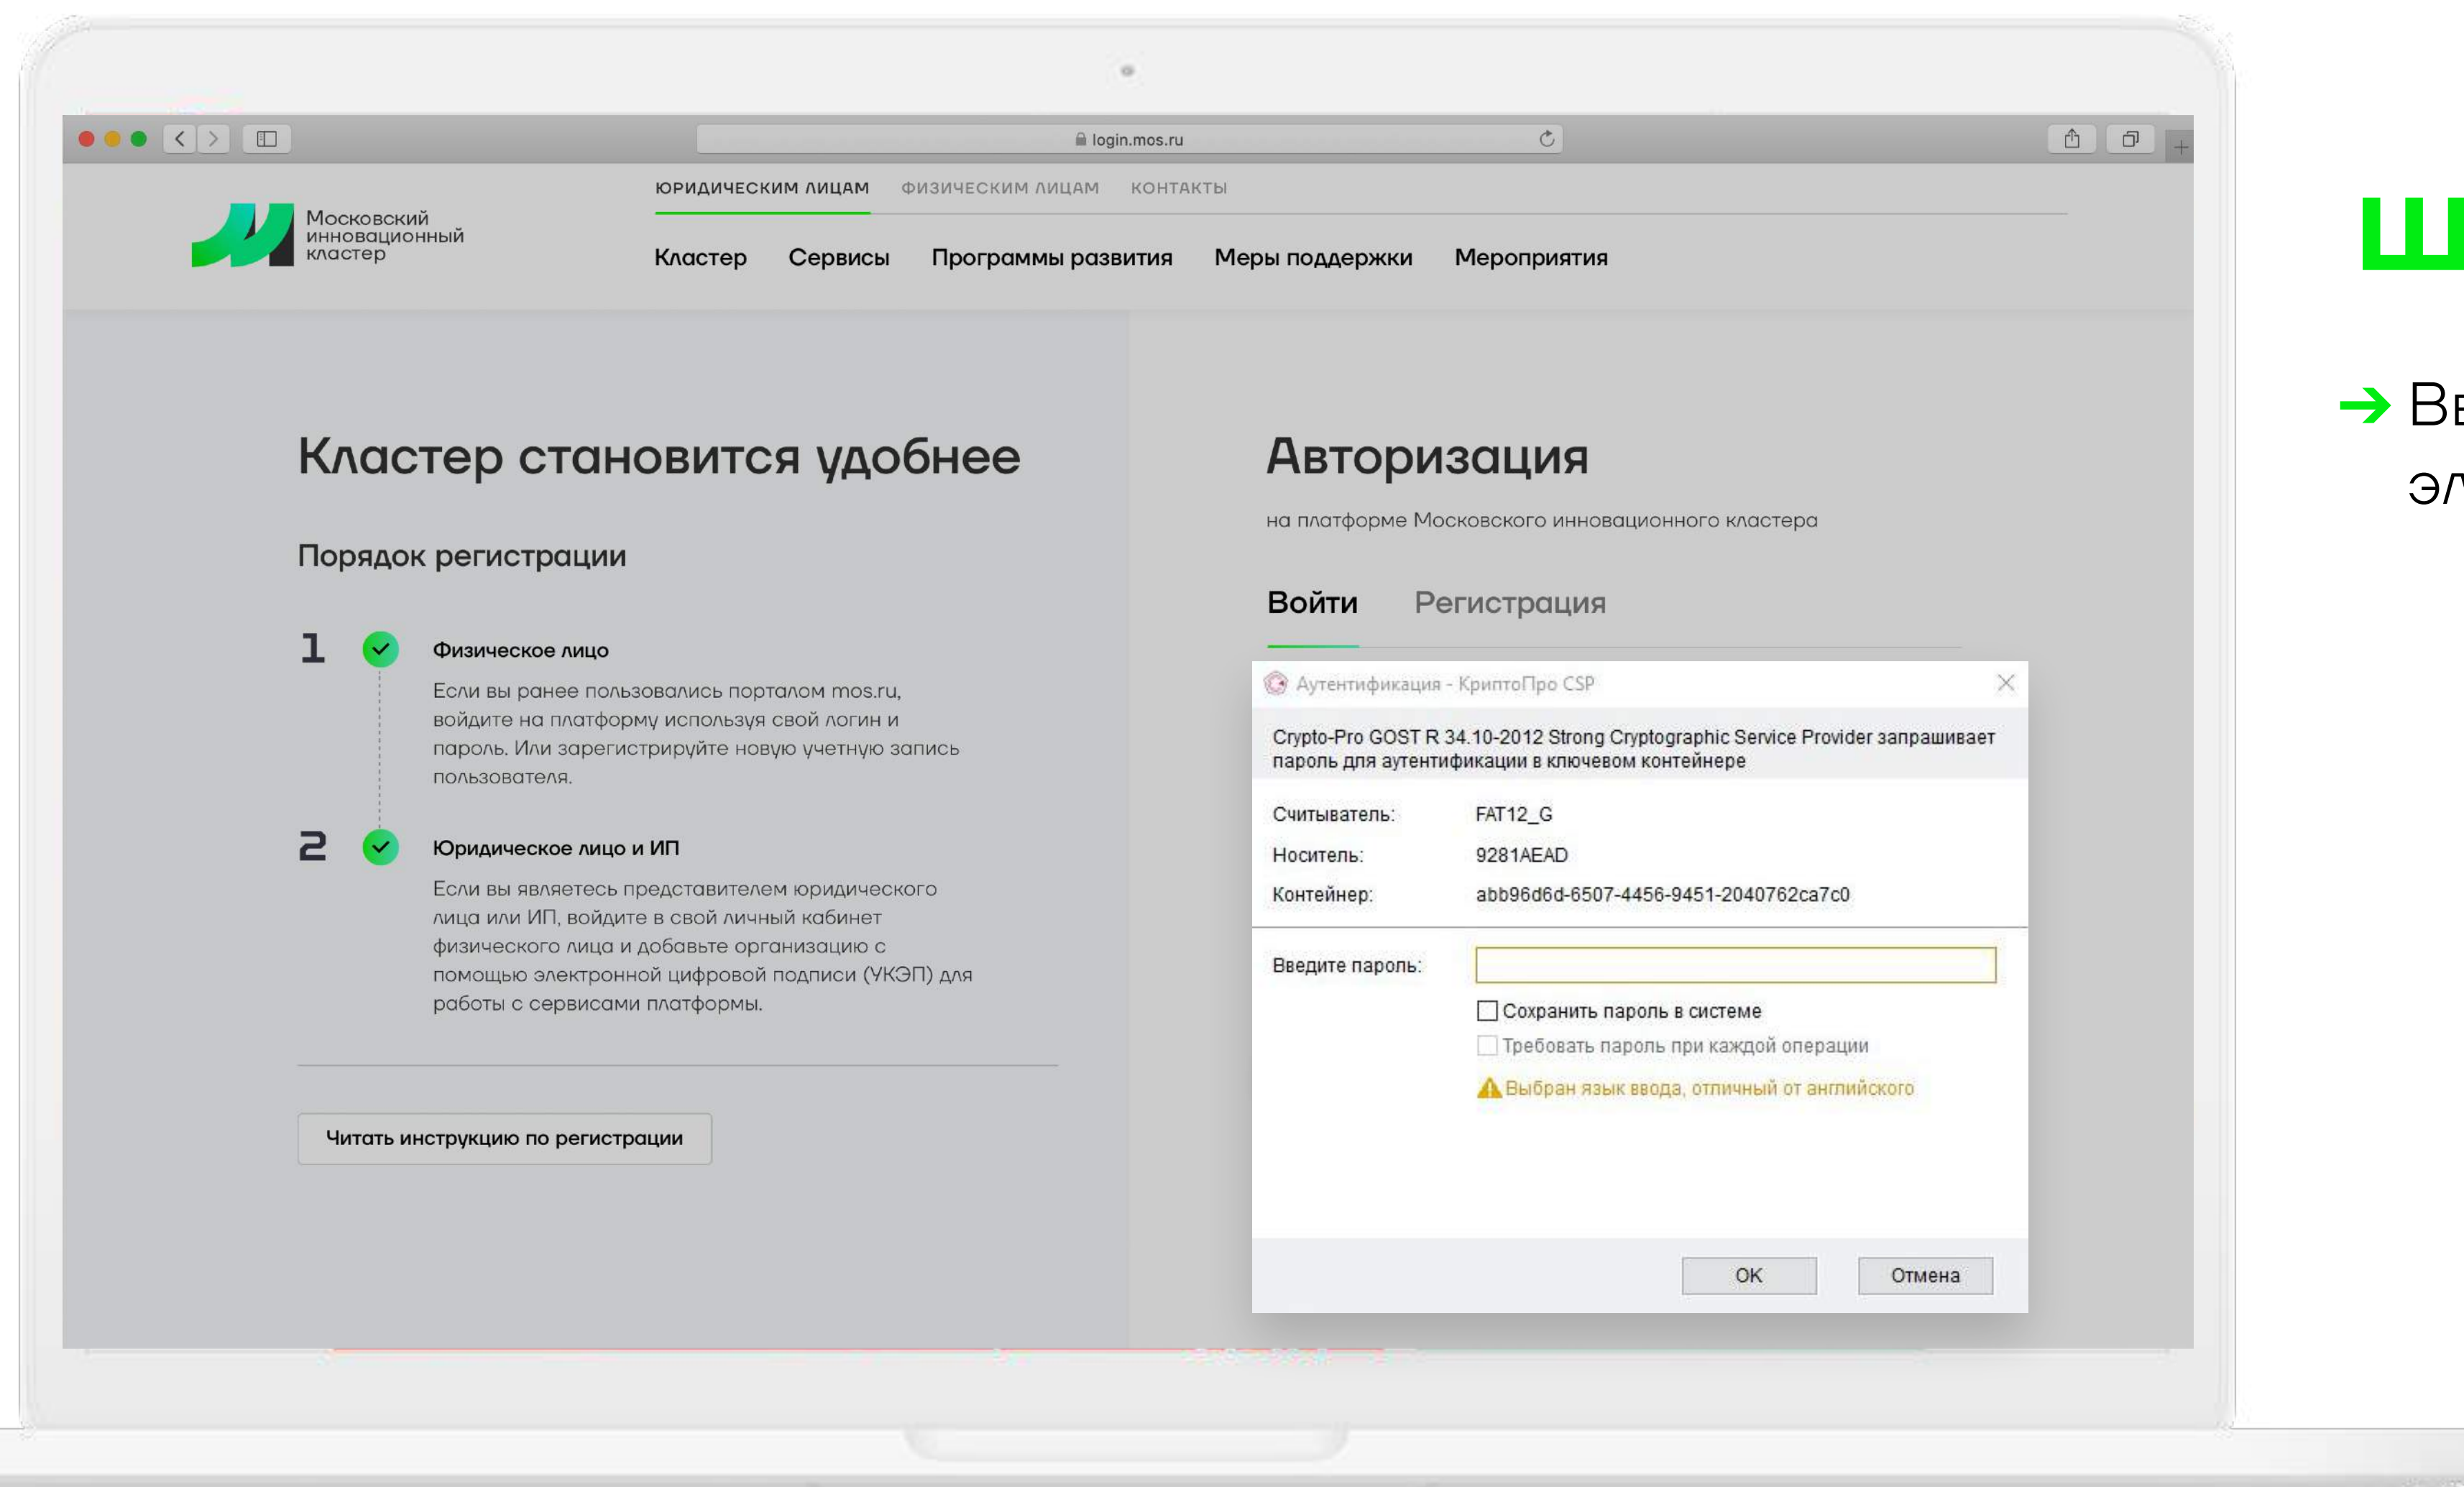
login.mos.ru

ЮРИДИЧЕСКИМ ЛИЦАМ ФИЗИЧЕСКИМ ЛИЦАМ КОНТАКТЫ

Московский инновационный кластер

Кластер Сервисы Программы развития Меры поддержки Мероприятия

Кластер становится удобнее

Порядок регистрации

1 Физическое лицо

Если вы ранее пользовались порталом mos.ru, войдите на платформу используя свой логин и пароль. Или зарегистрируйте новую учетную запись пользователя.

2 Юридическое лицо и ИП

Если вы являетесь представителем юридического лица или ИП, войдите в свой личный кабинет физического лица и добавьте организацию с помощью электронной цифровой подписи (УКЭП) для работы с сервисами платформы.

Читать инструкцию по регистрации

Авторизация

на платформе Московского инновационного кластера

Войти Регистрация

Аутентификация - КриптоПро CSP

Crypto-Pro GOST R 34.10-2012 Strong Cryptographic Service Provider запрашивает пароль для аутентификации в ключевом контейнере

| Считыватель: | FAT12_G |
|---|---|
| Носитель: | 9281AEAD |
| Контейнер: | abb96d6d-6507-4456-9451-2040762ca7c0 |

Введите пароль:

Сохранить пароль в системе

Требовать пароль при каждой операции

Выбран язык ввода, отличный от английского

OK Отмена

Ш

→ В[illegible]

эл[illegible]